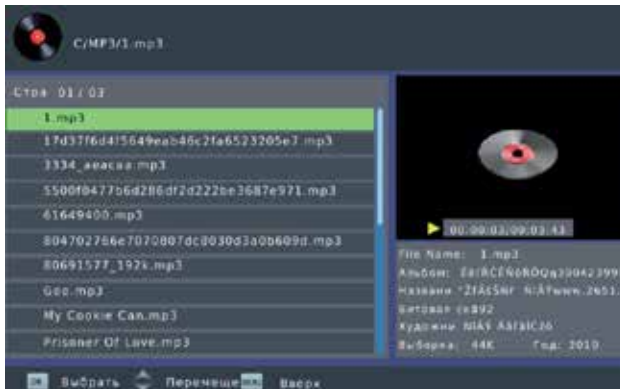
C/MP3/1.mp3

Стра 01 / 03

1.mp3
17d37f6d4f5649eab46c2fa6523205e7.mp3
3334_aeacaa.mp3
5500f0477b6d286df2d222be3687e971.mp3
61649400.mp3
804702766e7070807dc0030d3a0b609d.mp3
80691577_192k.mp3
Goo.mp3
My Cookie Can.mp3
Prisoner Of Love.mp3

00:00:03/00:03:43

File Name: 1.mp3
Альбом: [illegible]
Названи: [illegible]
Битовая: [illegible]
Художни: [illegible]
Выборка: 44K Год: 2010

OK Выбрать Перемеще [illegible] Вверх